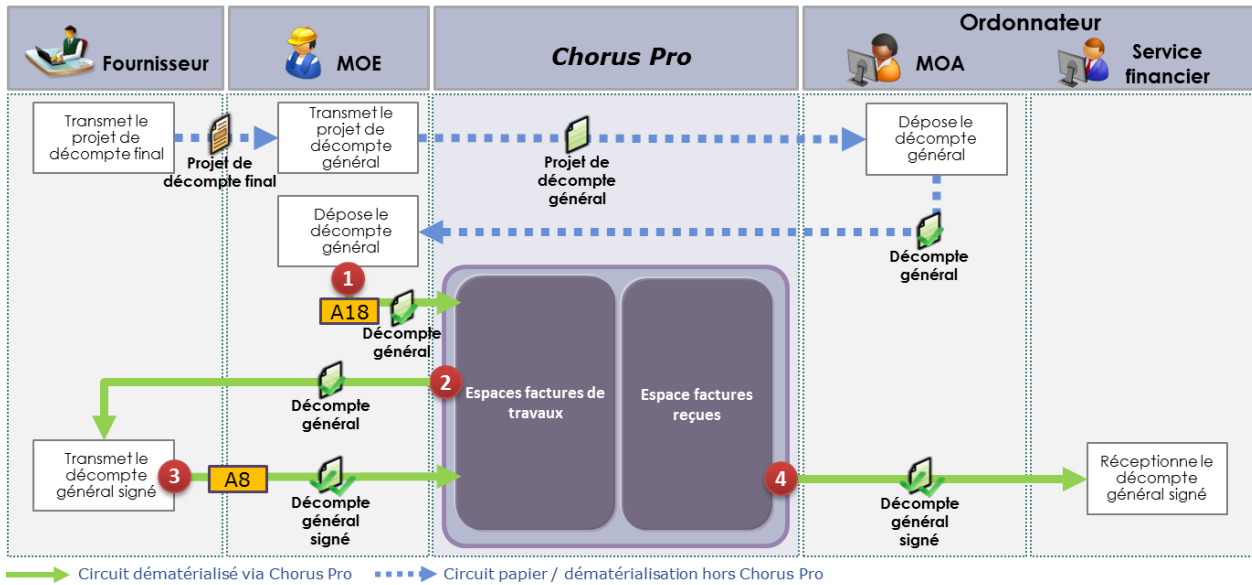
Fournisseur

MOE

Chorus Pro

Ordonnateur

MOA

Service financier

Transmet le projet de décompte final

Projet de décompte final

Transmet le projet de décompte général

Projet de décompte général

Dépose le décompte général

Décompte général

Dépose le décompte général

1

A18

Décompte général

2

Décompte général

Espaces factures de travaux

Espace factures reçues

Transmet le décompte général signé

3

A8

Décompte général signé

4

Décompte général signé

Réceptionne le décompte général signé

Circuit dématérialisé via Chorus Pro

Circuit papier / dématérialisation hors Chorus Pro